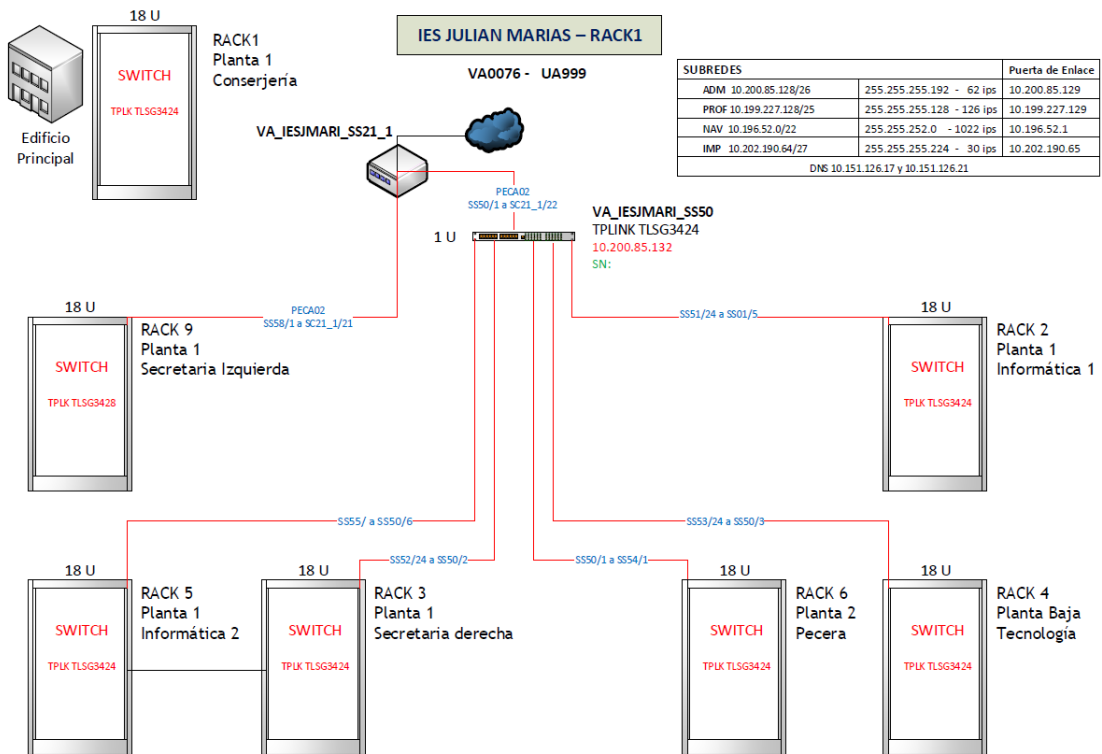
18 U

SWITCH

TPLK TLSG3424

RACK1
Planta 1
Conserjería

Edificio Principal

IES JULIAN MARIAS – RACK1

VA0076 - UA999

| SUBREDES | | Puerta de Enlace |
|---|---|---|
| ADM 10.200.85.128/26 | 255.255.255.192 - 62 ips | 10.200.85.129 |
| PROF 10.199.227.128/25 | 255.255.255.128 - 126 ips | 10.199.227.129 |
| NAV 10.196.52.0/22 | 255.255.252.0 - 1022 ips | 10.196.52.1 |
| IMP 10.202.190.64/27 | 255.255.255.224 - 30 ips | 10.202.190.65 |
| DNS 10.151.126.17 y 10.151.126.21 | | |

VA_IESJMARI_SS21_1

PECA02
SS50/1 a SC21_1/22

1 U

VA_IESJMARI_SS50
TPLINK TLSG3424
10.200.85.132
SN:

18 U

PECA02
SS58/1 a SC21_1/21

SWITCH

TPLK TLSG3428

RACK 9
Planta 1
Secretaria Izquierda

SS51/24 a SS01/5

18 U

SWITCH

TPLK TLSG3424

RACK 2
Planta 1
Informática 1

SS55/ a SS50/6

SS53/24 a SS50/3

SS52/24 a SS50/2

SS50/1 a SS54/1

18 U

SWITCH

TPLK TLSG3424

RACK 5
Planta 1
Informática 2

18 U

SWITCH

TPLK TLSG3424

RACK 3
Planta 1
Secretaria derecha

18 U

SWITCH

TPLK TLSG3424

RACK 6
Planta 2
Pecera

18 U

SWITCH

TPLK TLSG3424

RACK 4
Planta Baja
Tecnología